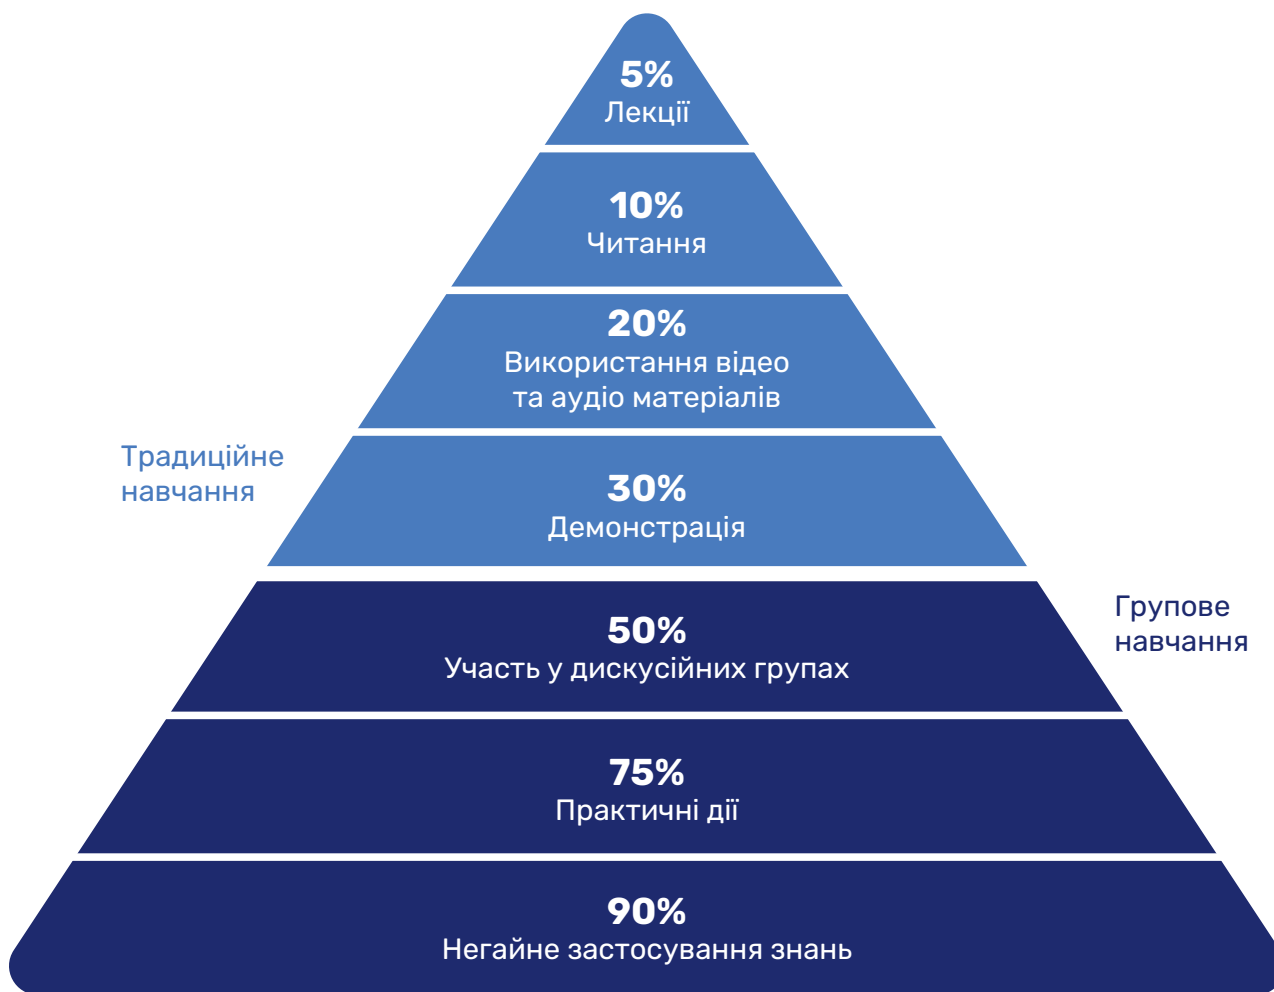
5%
Лекції

10%
Читання

20%
Використання відео та аудіо матеріалів

Традиційне навчання

30%
Демонстрація

50%
Участь у дискусійних групах

Групове навчання

75%
Практичні дії

90%
Негайне застосування знань